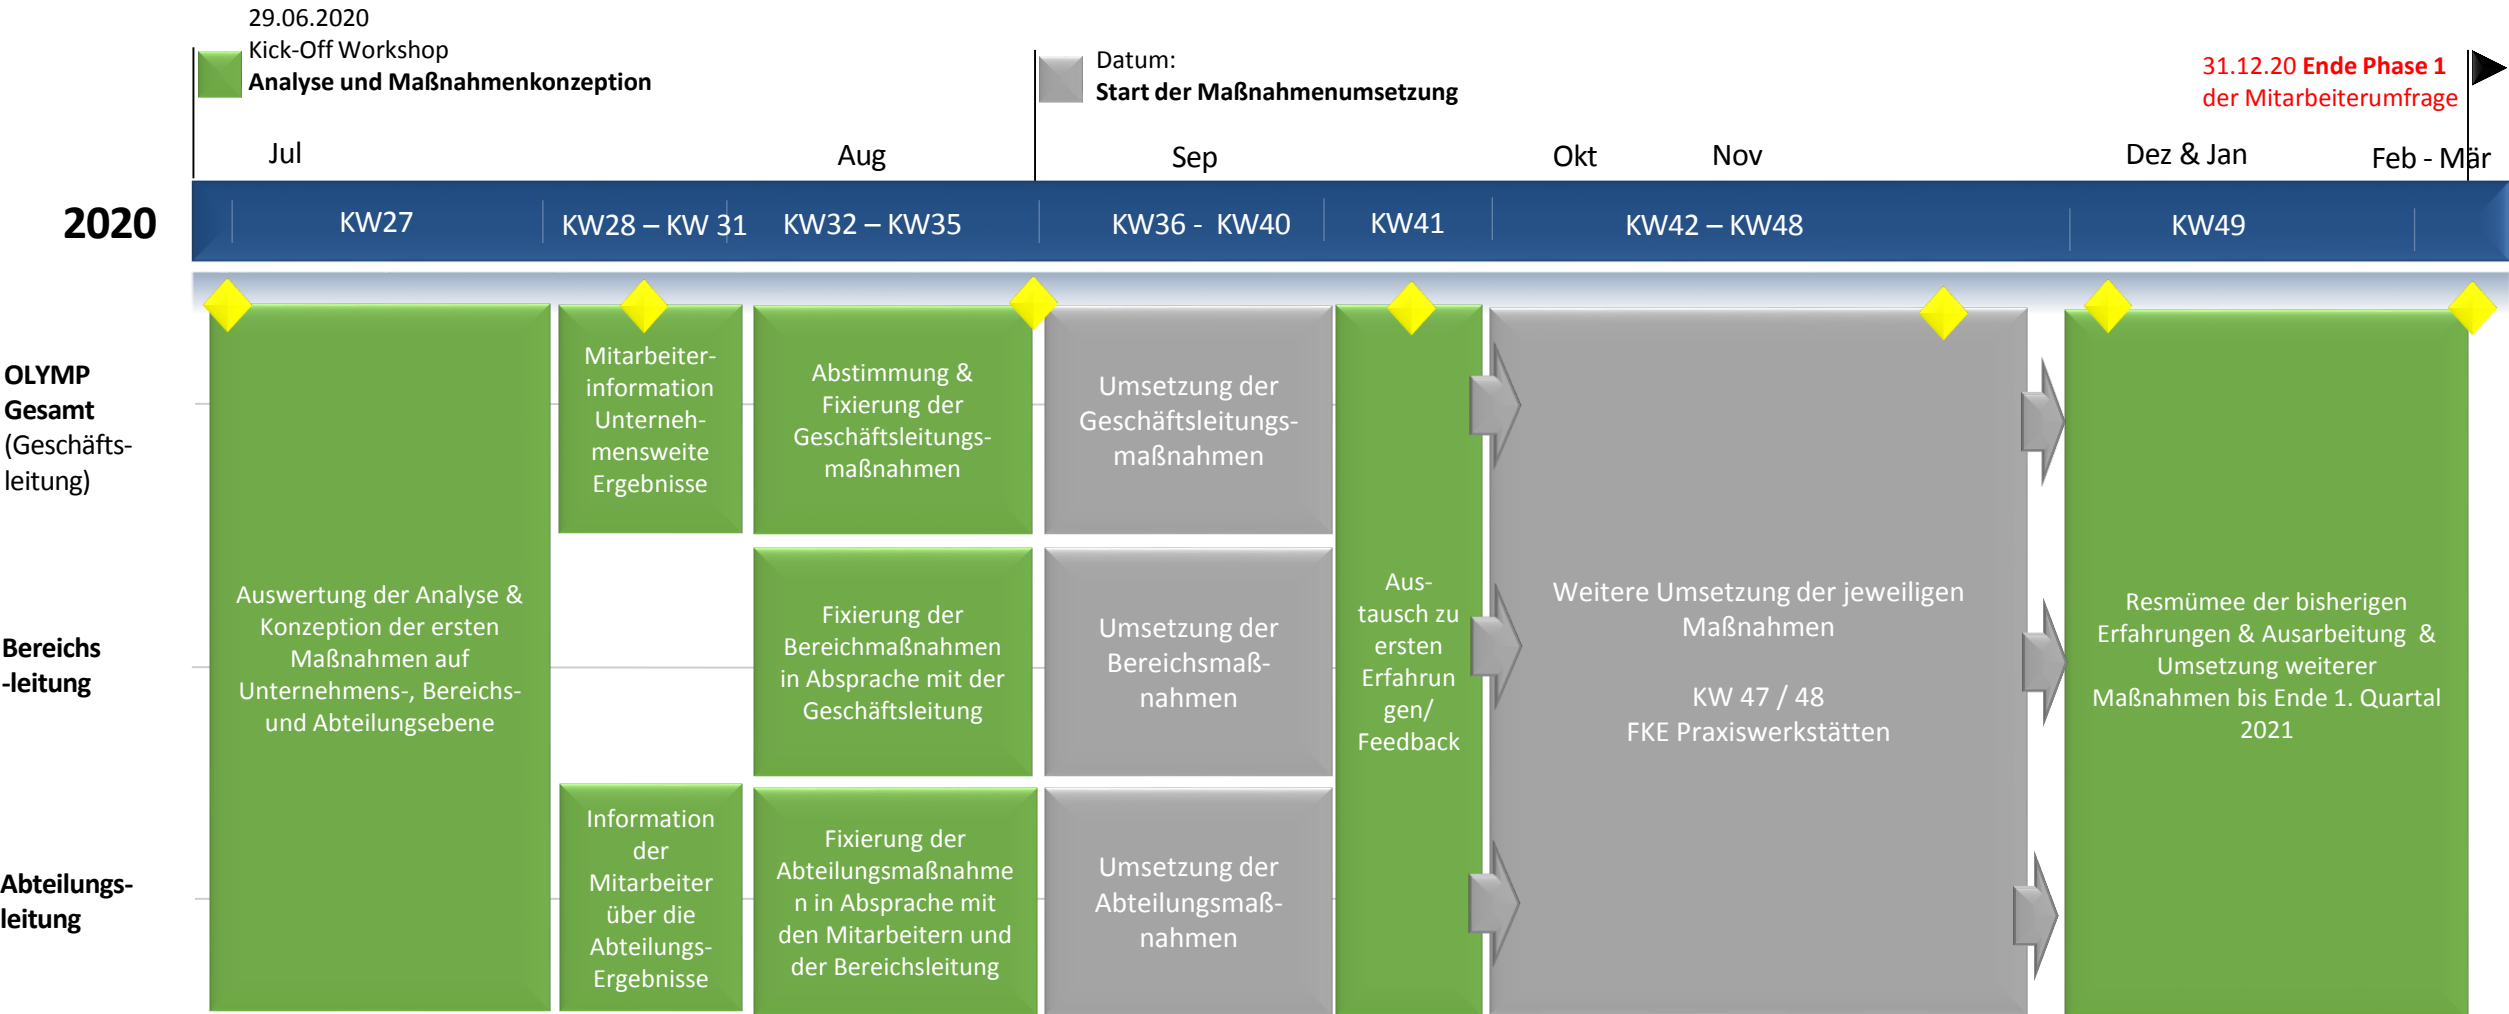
29.06.2020
Kick-Off Workshop
**Analyse und Maßnahmenkonzeption**

Datum:
**Start der Maßnahmenumsetzung**

31.12.20 **Ende Phase 1** der Mitarbeiterumfrage

Jul Aug Sep Okt Nov Dez & Jan Feb - Mär

2020

KW27 KW28 – KW 31 KW32 – KW35 KW36 - KW40 KW41 KW42 – KW48 KW49

**OLYMP Gesamt** (Geschäftsleitung)

**Bereichs -leitung**

**Abteilungsleitung**

Auswertung der Analyse & Konzeption der ersten Maßnahmen auf Unternehmens-, Bereichs- und Abteilungsebene

Mitarbeiterinformation Unternehmensweite Ergebnisse

Information der Mitarbeiter über die Abteilungs-Ergebnisse

Abstimmung & Fixierung der Geschäftsleitungsmaßnahmen

Fixierung der Bereichmaßnahmen in Absprache mit der Geschäftsleitung

Fixierung der Abteilungsmaßnahmen in Absprache mit den Mitarbeitern und der Bereichsleitung

Umsetzung der Geschäftsleitungsmaßnahmen

Umsetzung der Bereichsmaßnahmen

Umsetzung der Abteilungsmaßnahmen

Austausch zu ersten Erfahrungen/ Feedback

Weitere Umsetzung der jeweiligen Maßnahmen

KW 47 / 48
FKE Praxiswerkstätten

Resmümee der bisherigen Erfahrungen & Ausarbeitung & Umsetzung weiterer Maßnahmen bis Ende 1. Quartal 2021